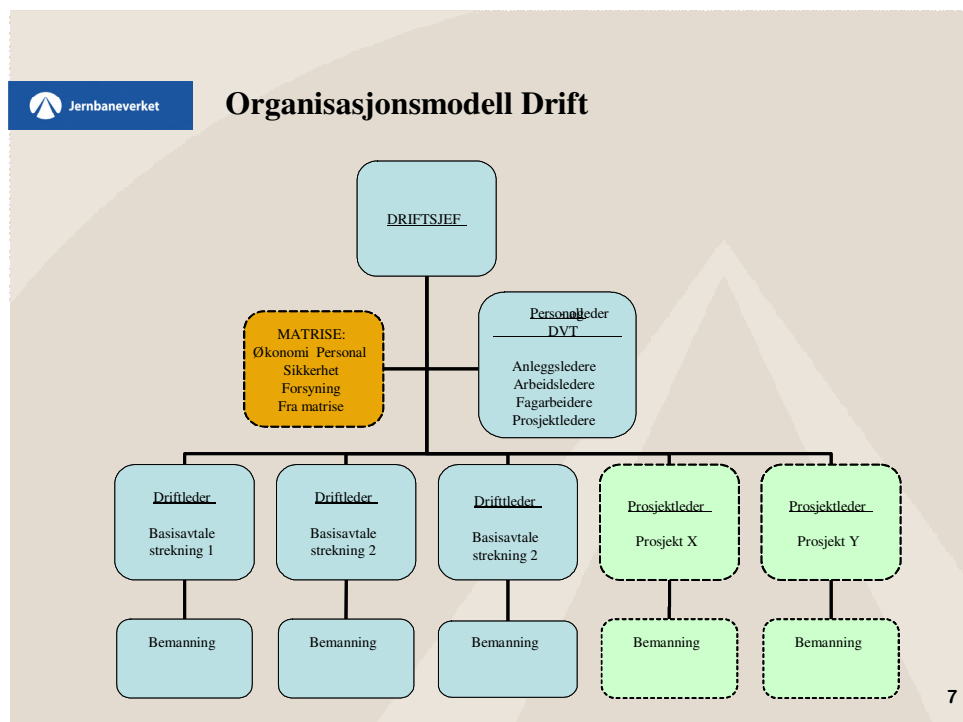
Jernbaneverket

Organisasjonsmodell Drift

DRIFTSJEF

MATRISE:
Økonomi Personal
Sikkerhet
Forsyning
Fra matrise

Personalleder
DVT

Anleggsledere
Arbeidsledere
Fagarbeidere
Prosjektledere

Driftleder

Basisavtale
strekning 1

Driftleder

Basisavtale
strekning 2

Drifttleder

Basisavtale
strekning 2

Prosjektleder

Prosjekt X

Prosjektleder

Prosjekt Y

Bemanning

Bemanning

Bemanning

Bemanning

Bemanning

7